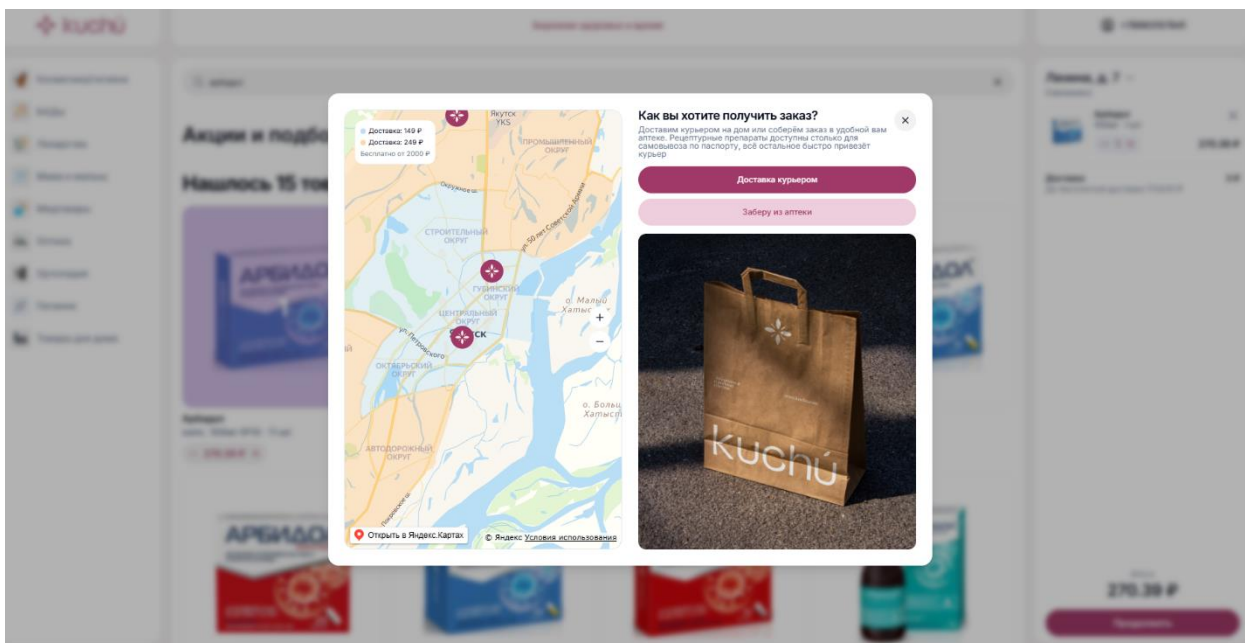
kuchú

Акции и подбо

Нашлось 15 тов

АРБИДОЛ

Ленина, д. 7

270.39 ₽

270.39 ₽

Доставка: 149 ₽
Доставка: 249 ₽
Бесплатно от 2000 ₽

Якутск YKS

ПРОМЫШЛЕННЫЙ ОКРУГ

Окружное ш.

СТРОИТЕЛЬНЫЙ ОКРУГ

ул. 50 лет Советской Армии

ГУБИНСКИЙ ОКРУГ

ЦЕНТРАЛЬНЫЙ ОКРУГ

о. Малый Хатыс

ск

ул. Петровского

ОКТЯБРЬСКИЙ ОКРУГ

о. Больш Хатыст

АВТОДОРОЖНЫЙ ОКРУГ

Покровское ш.

Открыть в Яндекс.Картах

© Яндекс Условия использования

Как вы хотите получить заказ?

Доставим курьером на дом или соберём заказ в удобной вам аптеке. Рецептурные препараты доступны столько для самовывоза по паспорту, всё остальное быстро привезёт курьер

Доставка курьером

Заберу из аптеки

kuchú